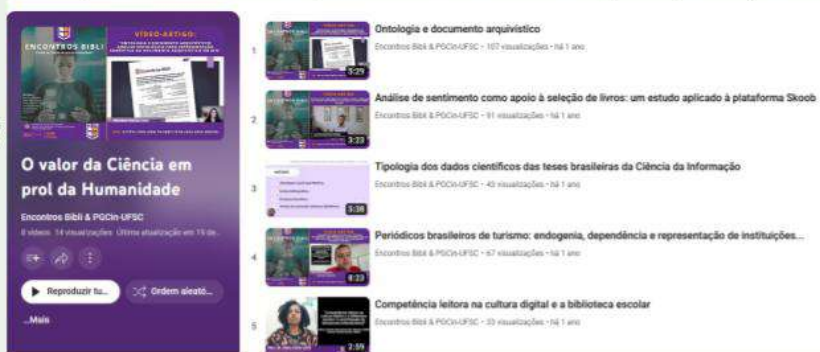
ENCONTROS BIBLI

VÍDEO-ARTIGO:

O valor da Ciência em prol da Humanidade

Encontros Bibli & PGCin-UFSC

8 vídeos 14 visualizações Última atualização em 19 de...

Reproduzir tu...

Ordem aleató...

...Mais

1

5:29

Ontologia e documento arquivístico

Encontros Bibli & PGCin-UFSC • 107 visualizações • há 1 ano

2

3:23

Análise de sentimento como apoio à seleção de livros: um estudo aplicado à plataforma Skoob

Encontros Bibli & PGCin-UFSC • 91 visualizações • há 1 ano

3

5:38

Tipologia dos dados científicos das teses brasileiras da Ciência da Informação

Encontros Bibli & PGCin-UFSC • 40 visualizações • há 1 ano

4

4:23

Periódicos brasileiros de turismo: endogenia, dependência e representação de instituições...

Encontros Bibli & PGCin-UFSC • 67 visualizações • há 1 ano

5

2:59

Competência leitora na cultura digital e a biblioteca escolar

Encontros Bibli & PGCin-UFSC • 33 visualizações • há 1 ano